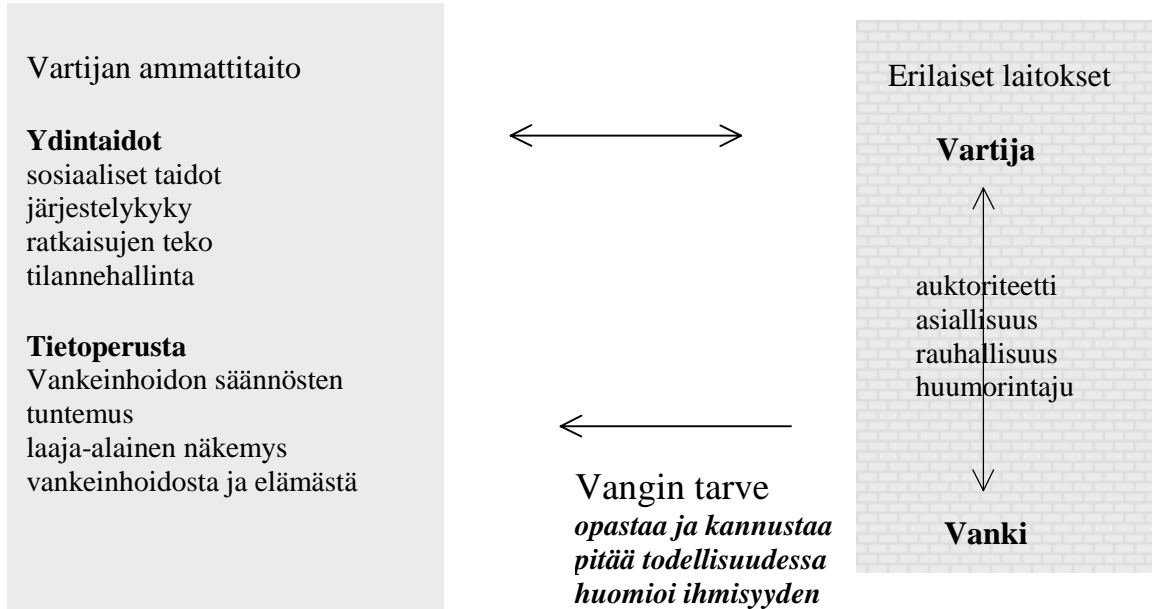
Vartijan ammattitaito

**Ydintaidot**
sosiaaliset taidot
järjestelykyky
ratkaisujen teko
tilannehallinta

**Tietoperusta**
Vankeinhoidon säännösten tuntemus
laaja-alainen näkemys vankeinhoidosta ja elämästä

Erilaiset laitokset

**Vartija**

auktoriteetti
asiallisuus
rauhallisuus
huumorintaju

**Vanki**

Vangin tarve
***opastaa ja kannustaa***
***pitää todellisuudessa***
***huomioi ihmisyyden***